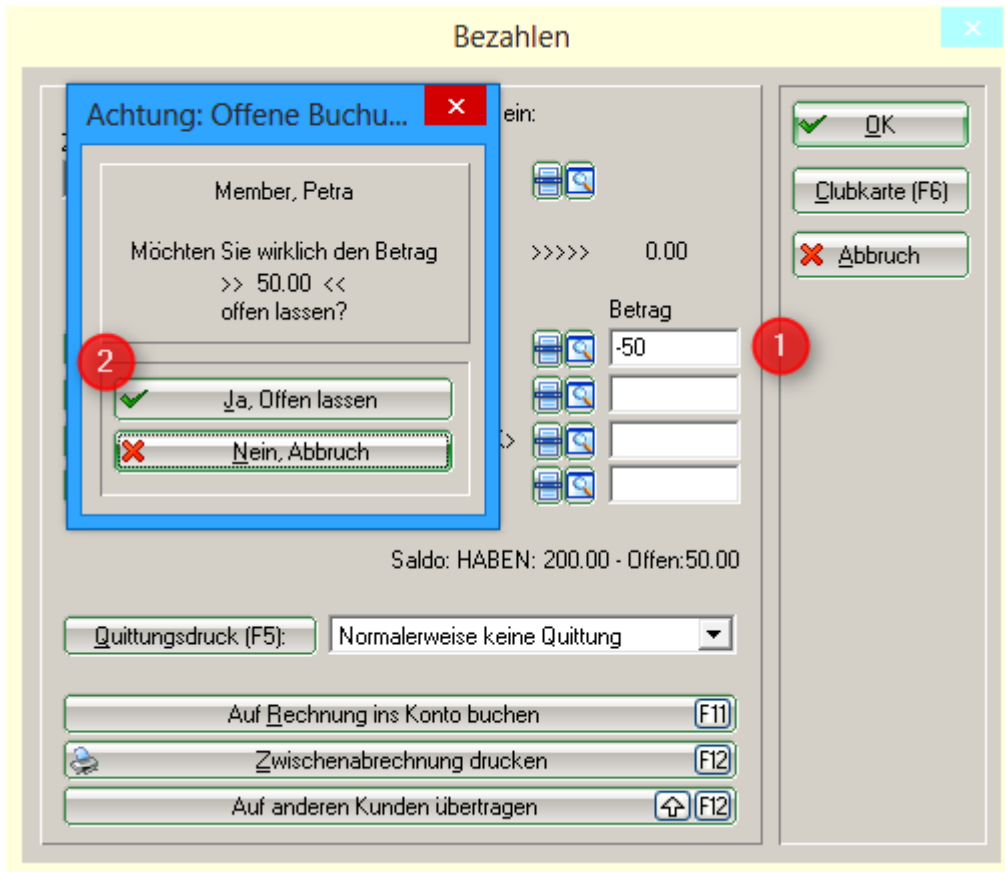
Bezahlen

Achtung: Offene Buchu...

Member, Petra

Möchten Sie wirklich den Betrag
>> 50.00 <<
offen lassen?

2

Ja, Offen lassen

Nein, Abbruch

ein:

>>>>> 0.00

Betrag

-50

1

Saldo: HABEN: 200.00 - Offen:50.00

Quittungsdruck (F5):

Normalerweise keine Quittung

Auf Rechnung ins Konto buchen F11

Zwischenabrechnung drucken F12

Auf anderen Kunden übertragen F12

OK

Clubkarte (F6)

Abbruch